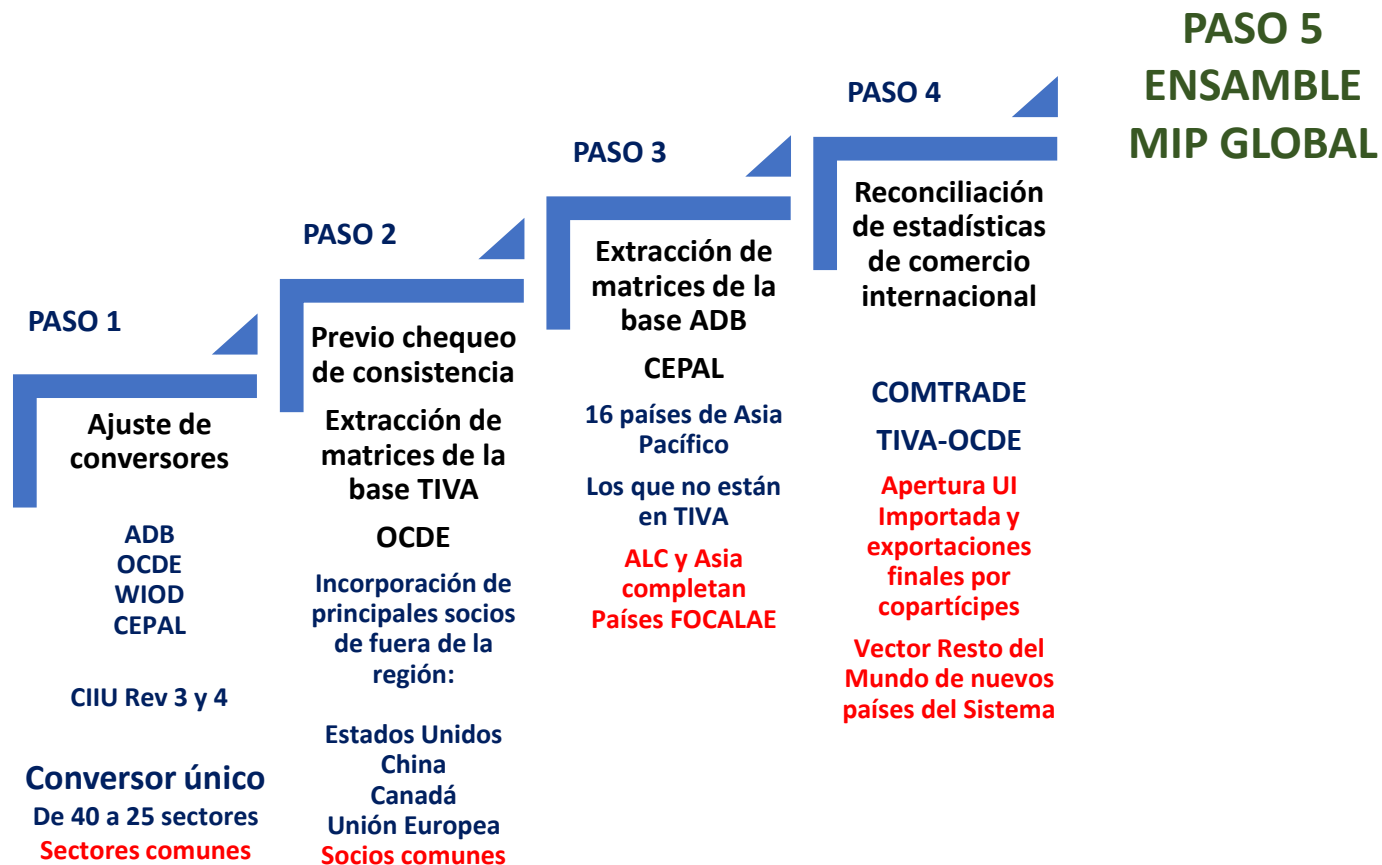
PASO 1

Ajuste de conversores

ADB
OCDE
WIOD
CEPAL

CIIU Rev 3 y 4

Conversor único
De 40 a 25 sectores
Sectores comunes

PASO 2

Previo chequeo de consistencia

Extracción de matrices de la base TIVA

OCDE

Incorporación de principales socios de fuera de la región:

Estados Unidos
China
Canadá
Unión Europea
Socios comunes

PASO 3

Extracción de matrices de la base ADB

CEPAL

16 países de Asia Pacífico

Los que no están en TIVA

ALC y Asia completan Países FOCALAE

PASO 4

Reconciliación de estadísticas de comercio internacional

COMTRADE

TIVA-OCDE

Apertura UI Importada y exportaciones finales por copartícipes

Vector Resto del Mundo de nuevos países del Sistema

PASO 5
ENSAMBLE
MIP GLOBAL